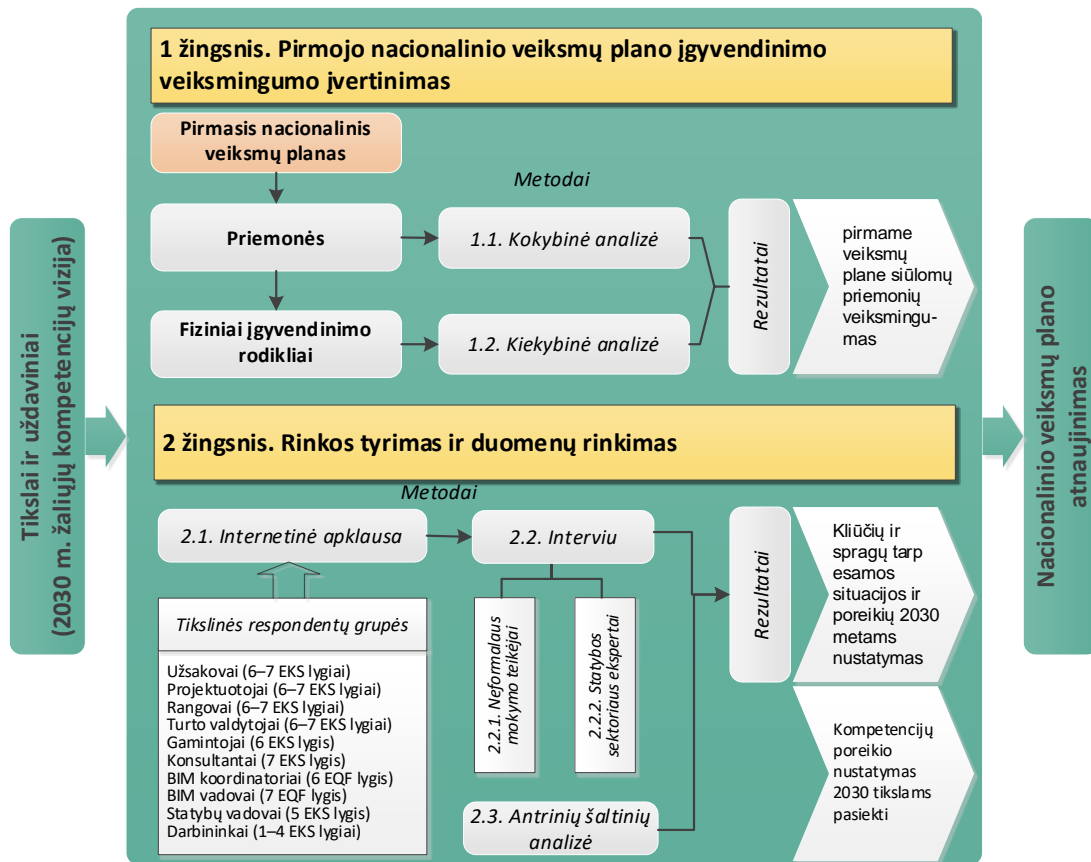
Tikslai ir uždaviniai
(2030 m. žaliųjų kompetencijų vizija)

1 žingsnis. Pirmojo nacionalinio veiksmų plano įgyvendinimo veiksmingumo įvertinimas

Pirmasis nacionalinis veiksmų planas

Metodai

Priemonės

1.1. Kokybinė analizė

Fiziniai įgyvendinimo rodikliai

1.2. Kiekybinė analizė

Rezultatai

pirmame veiksmų plane siūlomų priemonių veiksmingumas

2 žingsnis. Rinkos tyrimas ir duomenų rinkimas

Metodai

2.1. Internetinė apklausa

2.2. Interviu

Tikslinės respondentų grupės

Užsakovai (6–7 EKS lygiai)
Projektuotojai (6–7 EKS lygiai)
Rangovai (6–7 EKS lygiai)
Turto valdytojai (6–7 EKS lygiai)
Gamintojai (6 EKS lygis)
Konsultantai (7 EKS lygis)
BIM koordinatoriai (6 EQF lygis)
BIM vadovai (7 EQF lygis)
Statybų vadovai (5 EKS lygis)
Darbininkai (1–4 EKS lygiai)

2.2.1. Neformalaus mokymo teikėjai

2.2.2. Statybos sektoriaus ekspertai

2.3. Antrinių šaltinių analizė

Rezultatai

Kliūčių ir spragų tarp esamos situacijos ir poreikių 2030 metams nustatymas

Kompetencijų poreikio nustatymas 2030 tikslams pasiekti

Nacionalinio veiksmų plano atnaujinimas